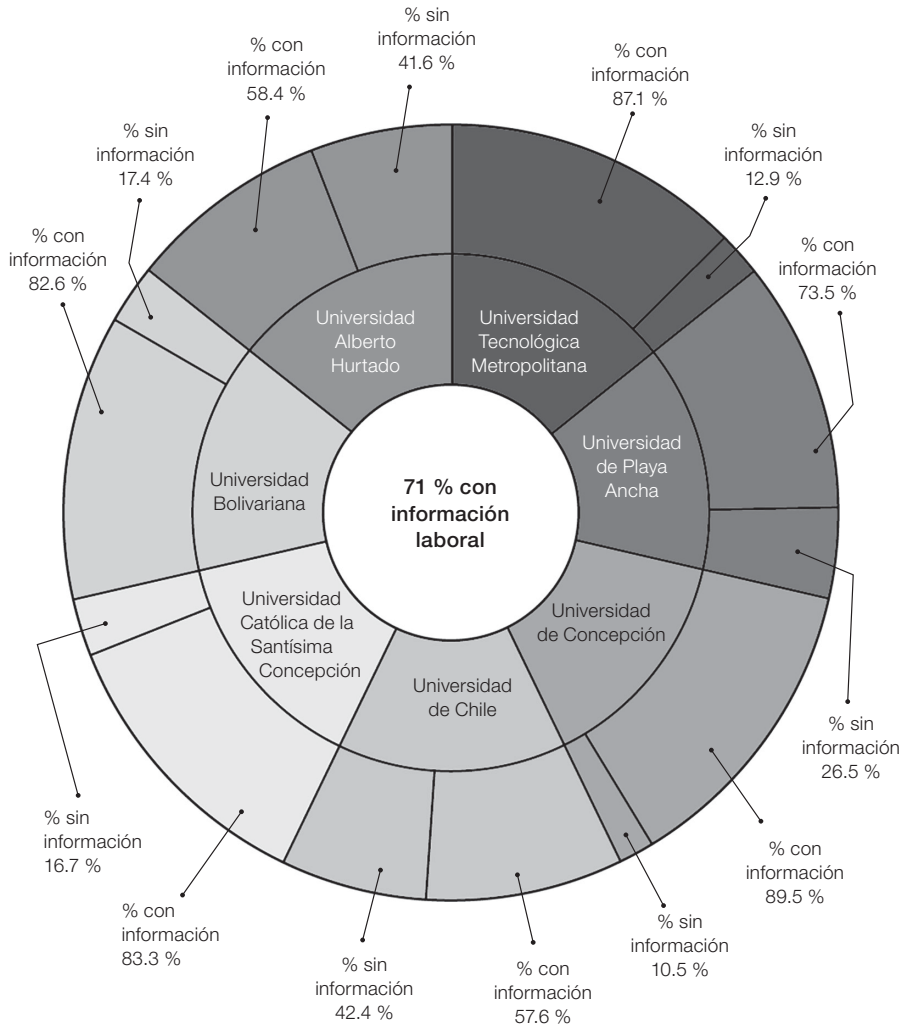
% sin información 41.6 %

% con información 58.4 %

% con información 87.1 %

% sin información 17.4 %

% sin información 12.9 %

% con información 82.6 %

% con información 73.5 %

Universidad Alberto Hurtado

Universidad Tecnológica Metropolitana

Universidad Bolivariana

Universidad de Playa Ancha

**71 % con información laboral**

Universidad Católica de la Santísima Concepción

Universidad de Concepción

Universidad de Chile

% sin información 26.5 %

% sin información 16.7 %

% con información 89.5 %

% con información 83.3 %

% sin información 10.5 %

% sin información 42.4 %

% con información 57.6 %